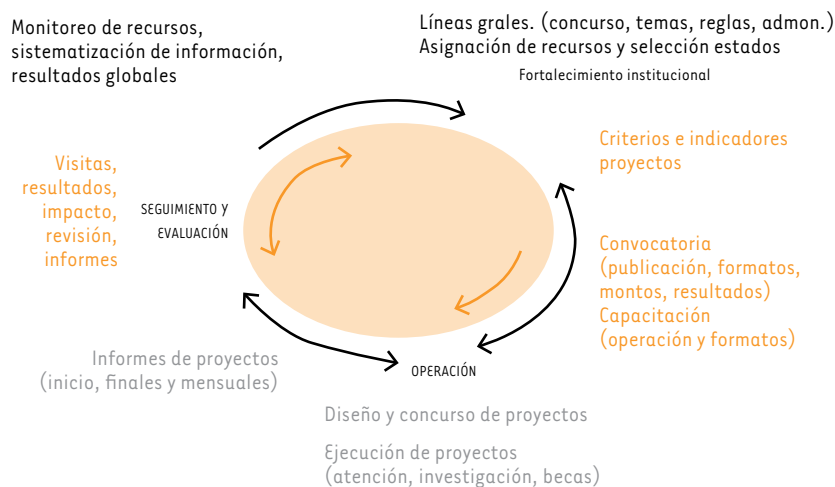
Monitoreo de recursos, sistematización de información, resultados globales

Líneas grales. (concurso, temas, reglas, admon.)
Asignación de recursos y selección estados

Fortalecimiento institucional

Criterios e indicadores proyectos

Visitas, resultados, impacto, revisión, informes

SEGUIMIENTO Y EVALUACIÓN

Convocatoria (publicación, formatos, montos, resultados)
Capacitación (operación y formatos)

Informes de proyectos (inicio, finales y mensuales)

OPERACIÓN

Diseño y concurso de proyectos

Ejecución de proyectos (atención, investigación, becas)